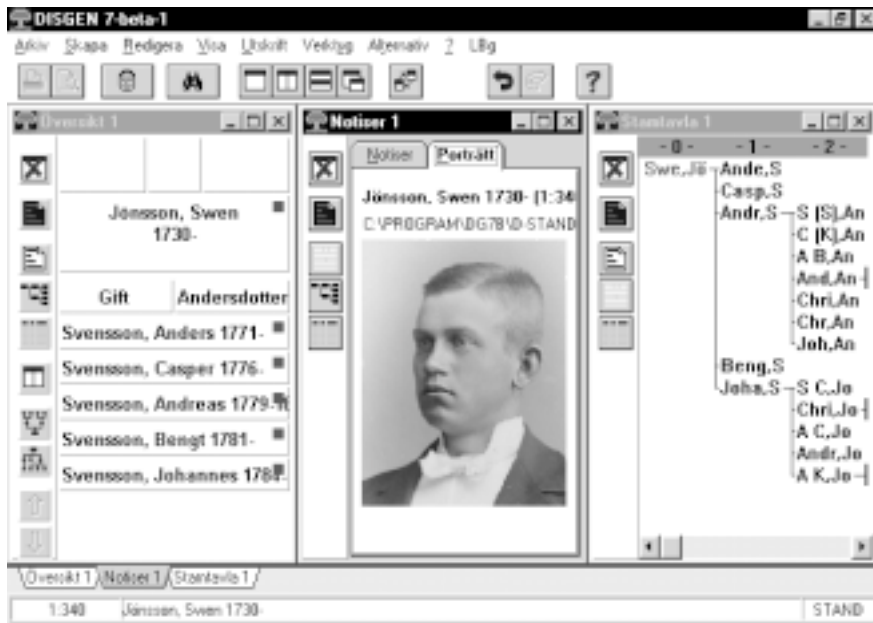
DISGEN 7-beta-1

Arkiv Skapa Redigera Visa Utskrift Verktyg Alternativ ? LBg

?

Översikt 1

Jönsson, Swen 1730-

Gift Andersdotter

Svensson, Anders 1771-

Svensson, Casper 1776-

Svensson, Andreas 1779-

Svensson, Bengt 1781-

Svensson, Johannes 178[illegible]

Notiser 1

Notiser Porträtt

Jönsson, Swen 1730- (1:34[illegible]

C:\PROGRAM\DG7B\D-STAND

Stamtavla 1

- 0 - - 1 - - 2 -

Swe,Jö Ande,S

Casp,S

Andr,S S [S],An

C [K],An

A B,An

And,An

Chri,An

Chr,An

Joh,An

Beng,S

Joha,S S C,Jo

Chri,Jo

A C,Jo

Andr,Jo

A K,Jo

Översikt 1 Notiser 1 Stamtavla 1

1:340 Jönsson, Swen 1730- STAND